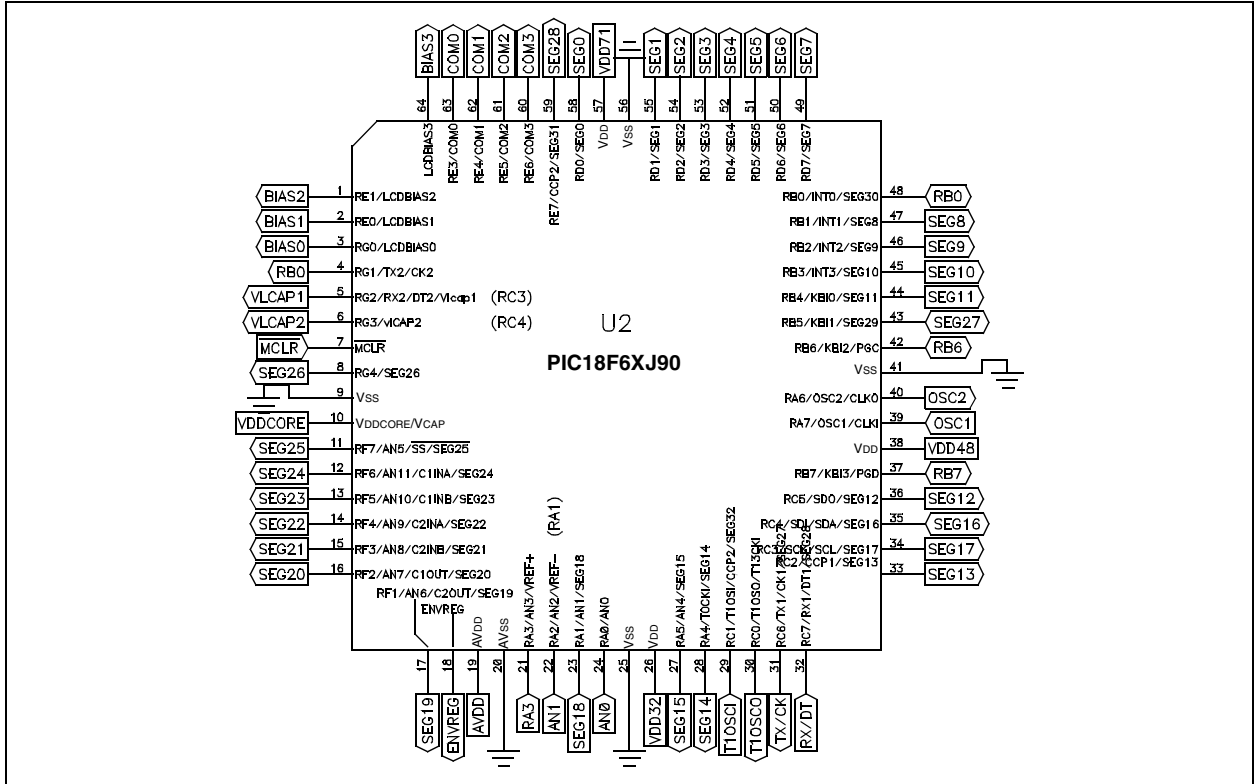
BIAS3 COM0 COM1 COM2 COM3 SEG28 SEG0 VDD71 SEG1 SEG2 SEG3 SEG4 SEG5 SEG6 SEG7

64 63 62 61 60 59 58 57 56 55 54 53 52 51 50 49

LCDBIAS3 RE3/COM0 RE4/COM1 RE5/COM2 RE6/COM3 RE7/CCP2/SEG31 RD0/SEG0 VDD VSS RD1/SEG1 RD2/SEG2 RD3/SEG3 RD4/SEG4 RD5/SEG5 RD6/SEG6 RD7/SEG7

BIAS2 1 RE1/LCDBIAS2
BIAS1 2 RE0/LCDBIAS1
BIAS0 3 RG0/LCDBIAS0
RB0 4 RG1/TX2/CK2
VLCAP1 5 RG2/RX2/DT2/Vlcap1 (RC3)
VLCAP2 6 RG3/VLCAP2 (RC4)
MCLR 7 $\overline{MCLR}$
SEG26 8 RG4/SEG26
9 VSS
VDDCORE 10 VDDCORE/VCAP
SEG25 11 RF7/AN5/$\overline{SS}$/$\overline{SEG25}$
SEG24 12 RF6/AN11/C1INA/SEG24
SEG23 13 RF5/AN10/C1INB/SEG23
SEG22 14 RF4/AN9/C2INA/SEG22
SEG21 15 RF3/AN8/C2INB/SEG21
SEG20 16 RF2/AN7/C1OUT/SEG20

U2
PIC18F6XJ90

(RA1)

RB0/INT0/SEG30 48 RB0
RB1/INT1/SEG8 47 SEG8
RB2/INT2/SEG9 46 SEG9
RB3/INT3/SEG10 45 SEG10
RB4/KBI0/SEG11 44 SEG11
RB5/KBI1/SEG29 43 SEG27
RB6/KBI2/PGC 42 RB6
VSS 41
RA6/OSC2/CLKO 40 OSC2
RA7/OSC1/CLKI 39 OSC1
VDD 38 VDD48
RB7/KBI3/PGD 37 RB7
RC5/SDO/SEG12 36 SEG12
RC4/SDI/SDA/SEG16 35 SEG16
RC3/SCK/SCL/SEG17 34 SEG17
RC2/CCP1/SEG13 33 SEG13

RF1/AN6/C2OUT/SEG19
ENVREG
AVDD AVSS RA3/AN3/VREF+ RA2/AN2/VREF− RA1/AN1/SEG18 RA0/AN0 VSS VDD RA5/AN4/SEG15 RA4/T0CKI/SEG14 RC1/T1OSI/CCP2/SEG32 RC0/T1OSO/T13CKI RC6/TX1/CK1/SEG27 RC7/RX1/DT1/SEG28

17 18 19 20 21 22 23 24 25 26 27 28 29 30 31 32

SEG19 ENVREG AVDD RA3 AN1 SEG18 AN0 VDD32 SEG15 SEG14 T1OSCI T1OSCO TX/CK RX/DT